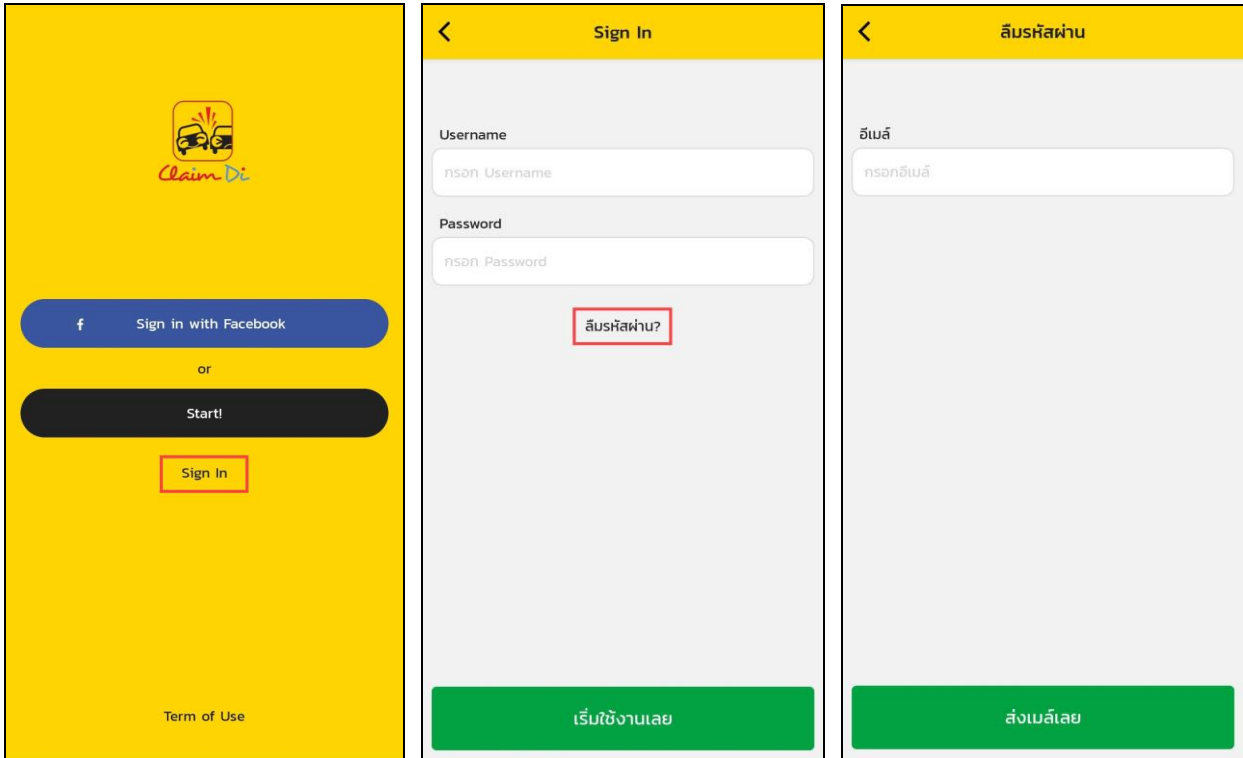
Claim Di

f Sign in with Facebook

or

Start!

Sign In

Term of Use

<

Sign In

Username

กรอก Username

Password

กรอก Password

ลืมรหัสผ่าน?

เริ่มใช้งานเลย

<

ลืมรหัสผ่าน

อีเมล์

กรอกอีเมล์

ส่งเมล์เลย